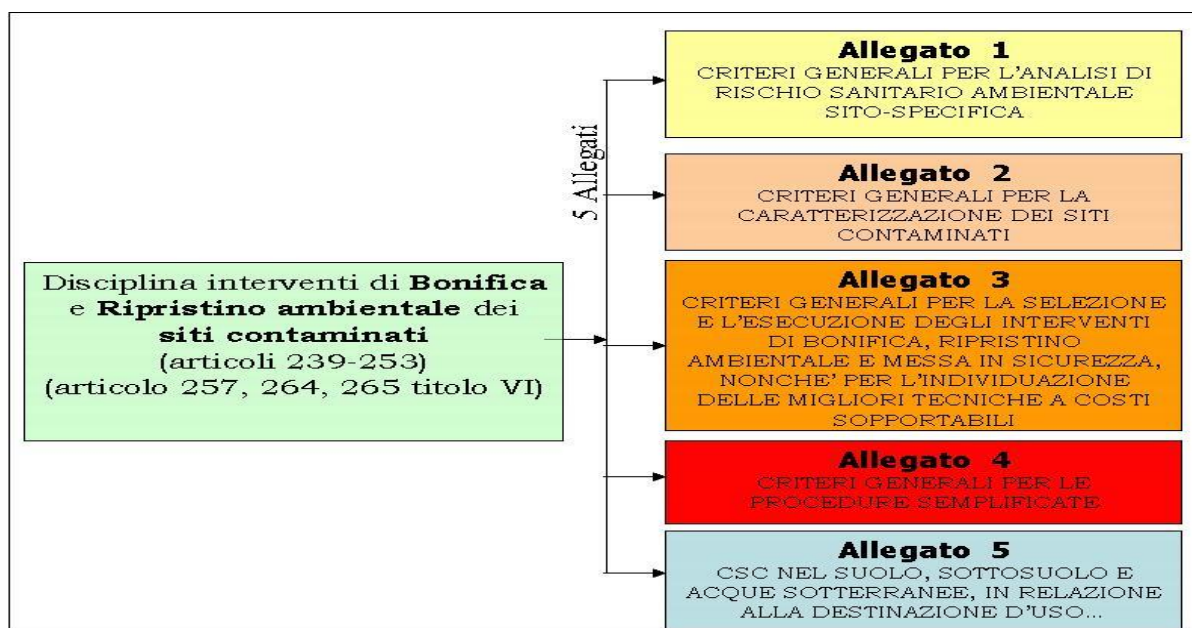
Disciplina interventi di **Bonifica** e **Ripristino ambientale** dei **siti contaminati**
(articoli 239-253)
(articolo 257, 264, 265 titolo VI)

5 Allegati

**Allegato 1**
CRITERI GENERALI PER L'ANALISI DI RISCHIO SANITARIO AMBIENTALE SITO-SPECIFICA

**Allegato 2**
CRITERI GENERALI PER LA CARATTERIZZAZIONE DEI SITI CONTAMINATI

**Allegato 3**
CRITERI GENERALI PER LA SELEZIONE E L'ESECUZIONE DEGLI INTERVENTI DI BONIFICA, RIPRISTINO AMBIENTALE E MESSA IN SICUREZZA, NONCHE' PER L'INDIVIDUAZIONE DELLE MIGLIORI TECNICHE A COSTI SOPPORTABILI

**Allegato 4**
CRITERI GENERALI PER LE PROCEDURE SEMPLIFICATE

**Allegato 5**
CSC NEL SUOLO, SOTTOSUOLO E ACQUE SOTTERRANEE, IN RELAZIONE ALLA DESTINAZIONE D'USO...